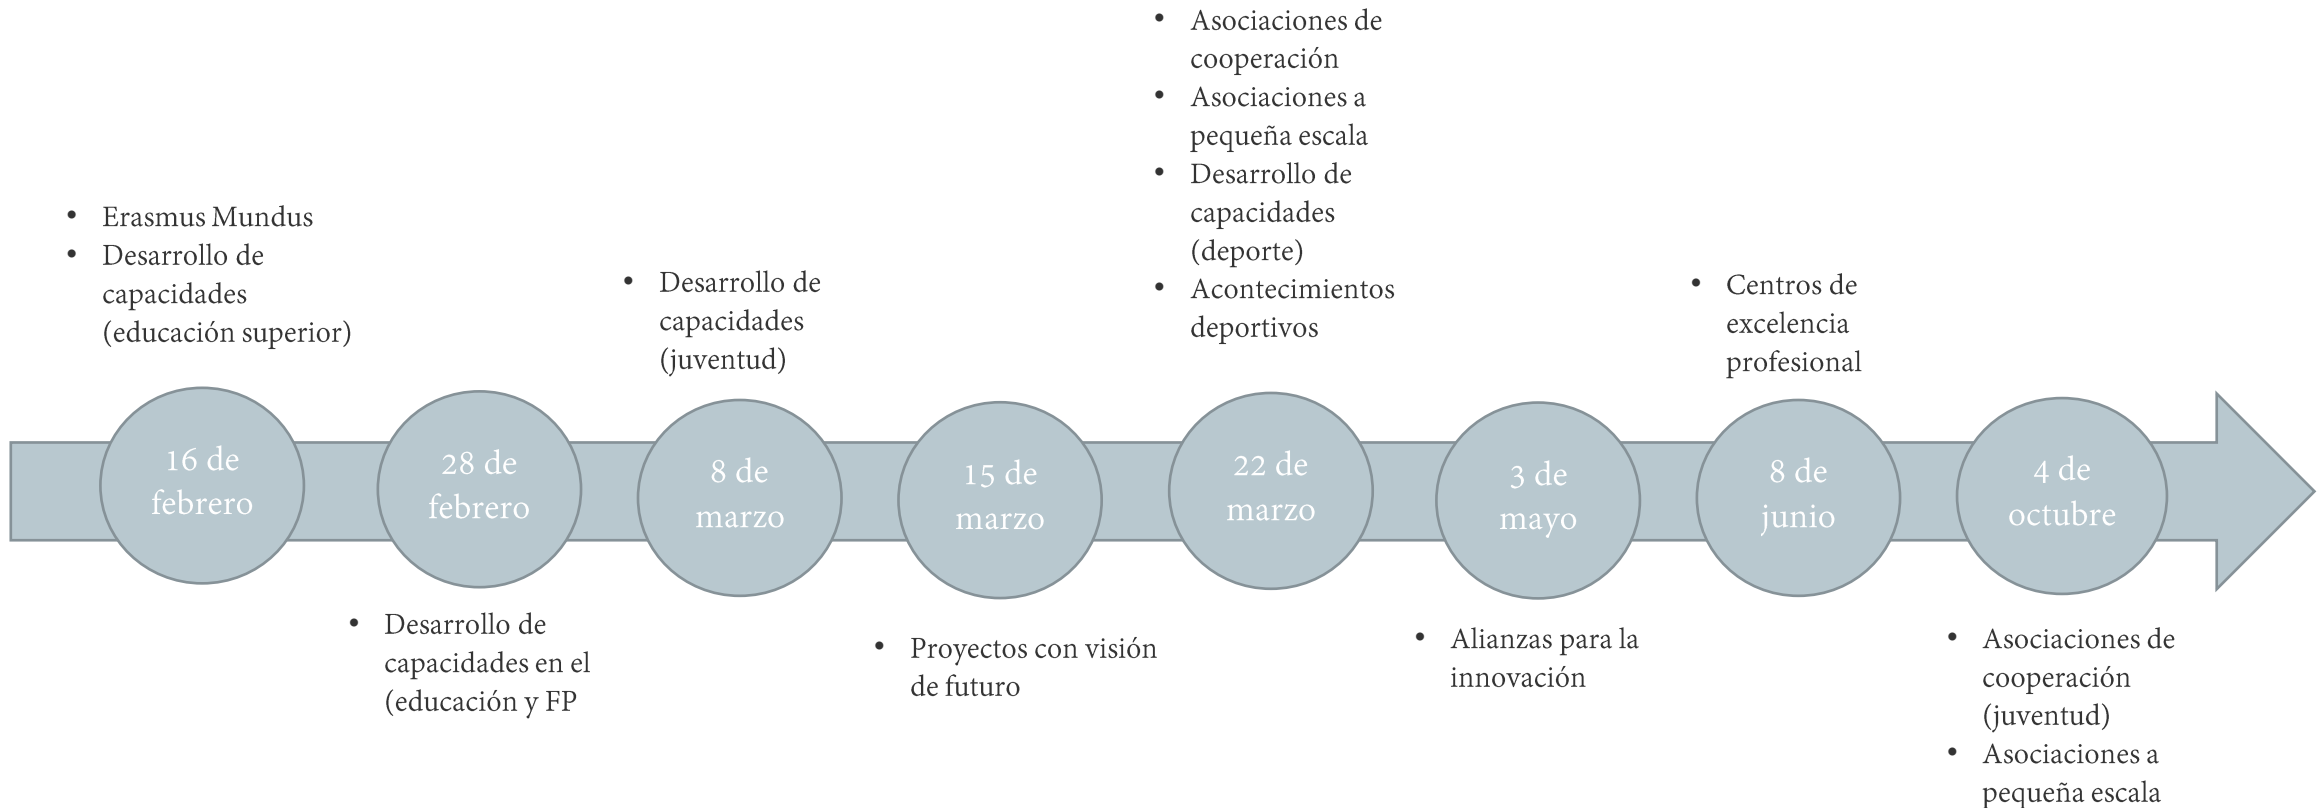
• Erasmus Mundus
• Desarrollo de capacidades (educación superior)

16 de febrero

28 de febrero

• Desarrollo de capacidades en el (educación y FP

• Desarrollo de capacidades (juventud)

8 de marzo

15 de marzo

• Proyectos con visión de futuro

• Asociaciones de cooperación
• Asociaciones a pequeña escala
• Desarrollo de capacidades (deporte)
• Acontecimientos deportivos

22 de marzo

3 de mayo

• Alianzas para la innovación

• Centros de excelencia profesional

8 de junio

4 de octubre

• Asociaciones de cooperación (juventud)
• Asociaciones a pequeña escala